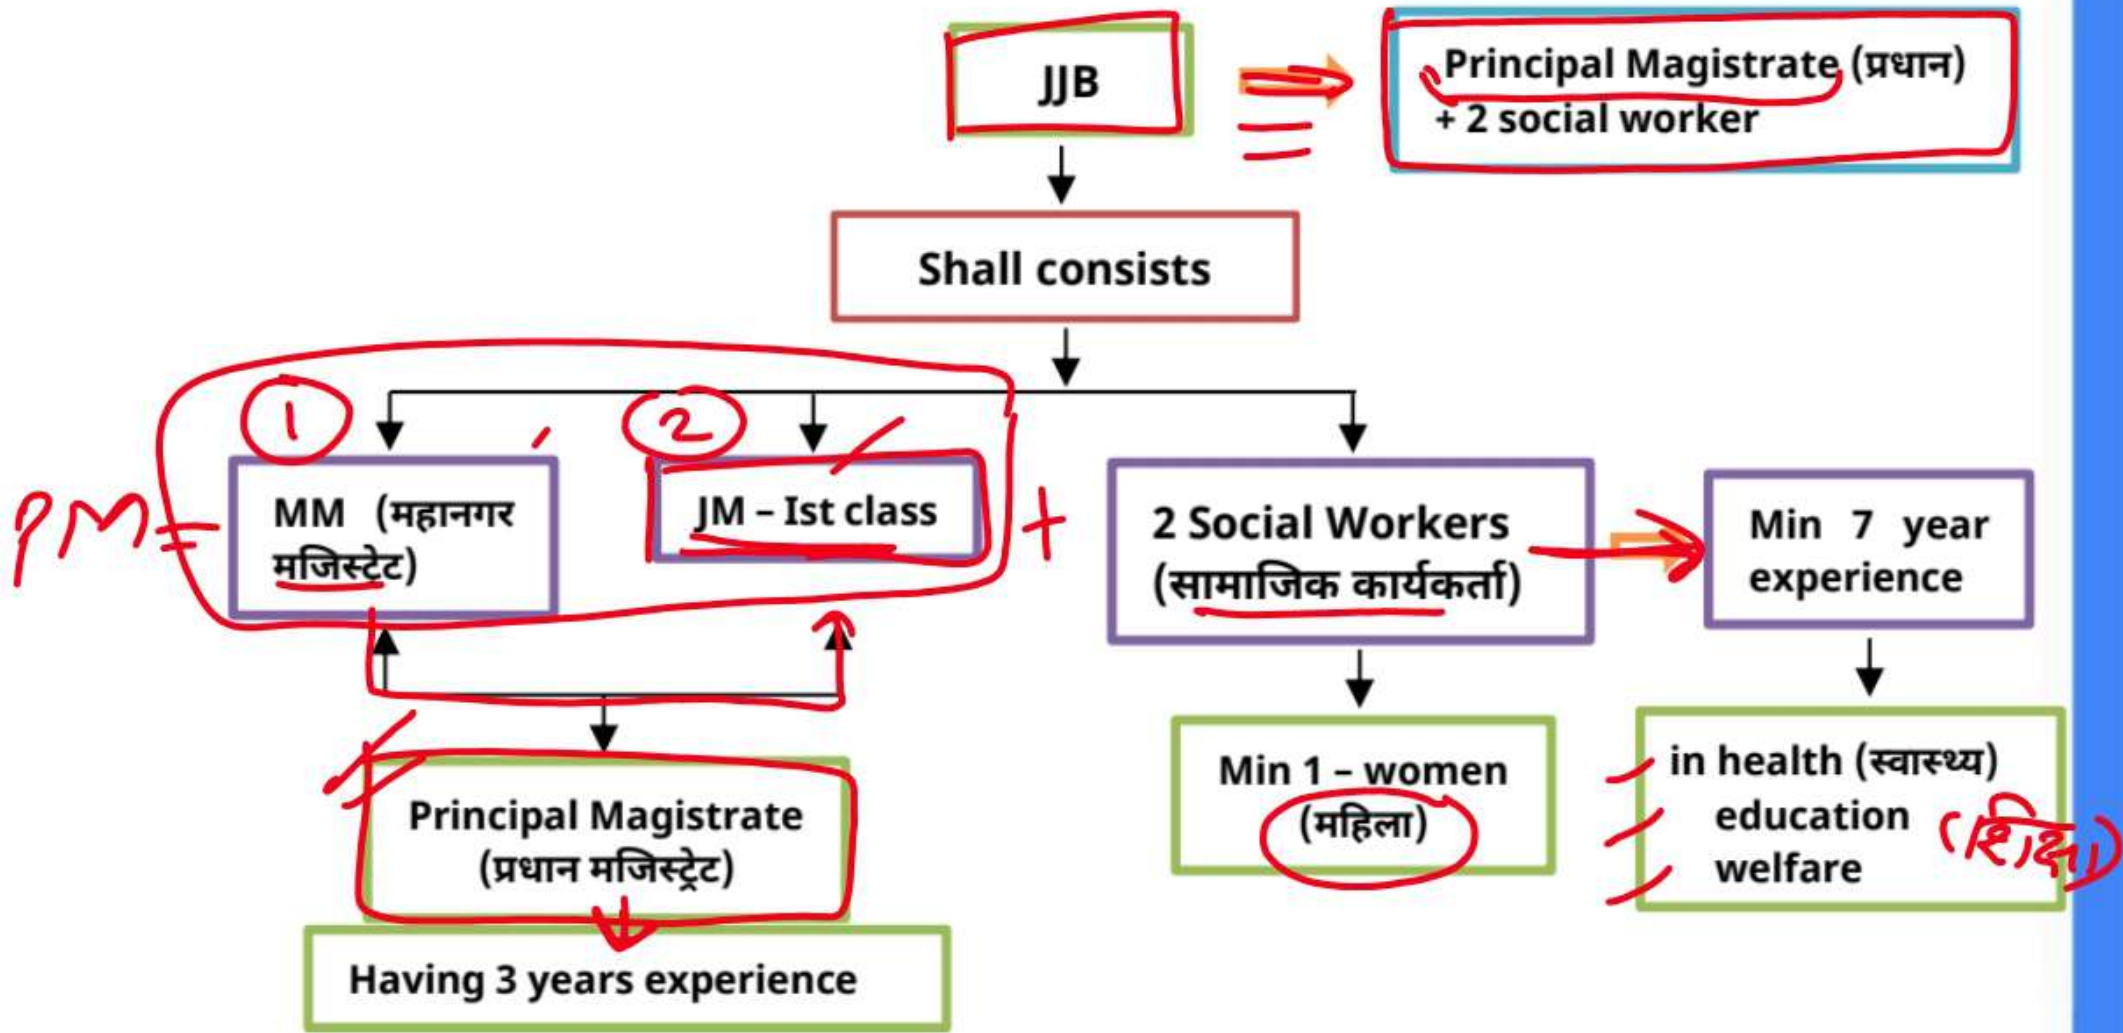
JJB

Principal Magistrate (प्रधान)
+ 2 social worker

Shall consists

PM = ① MM (महानगर मजिस्ट्रेट) ② JM – Ist class +

2 Social Workers (सामाजिक कार्यकर्ता)

Min 7 year experience

Principal Magistrate (प्रधान मजिस्ट्रेट)

Having 3 years experience

Min 1 – women (महिला)

in health (स्वास्थ्य)
education (शिक्षा)
welfare